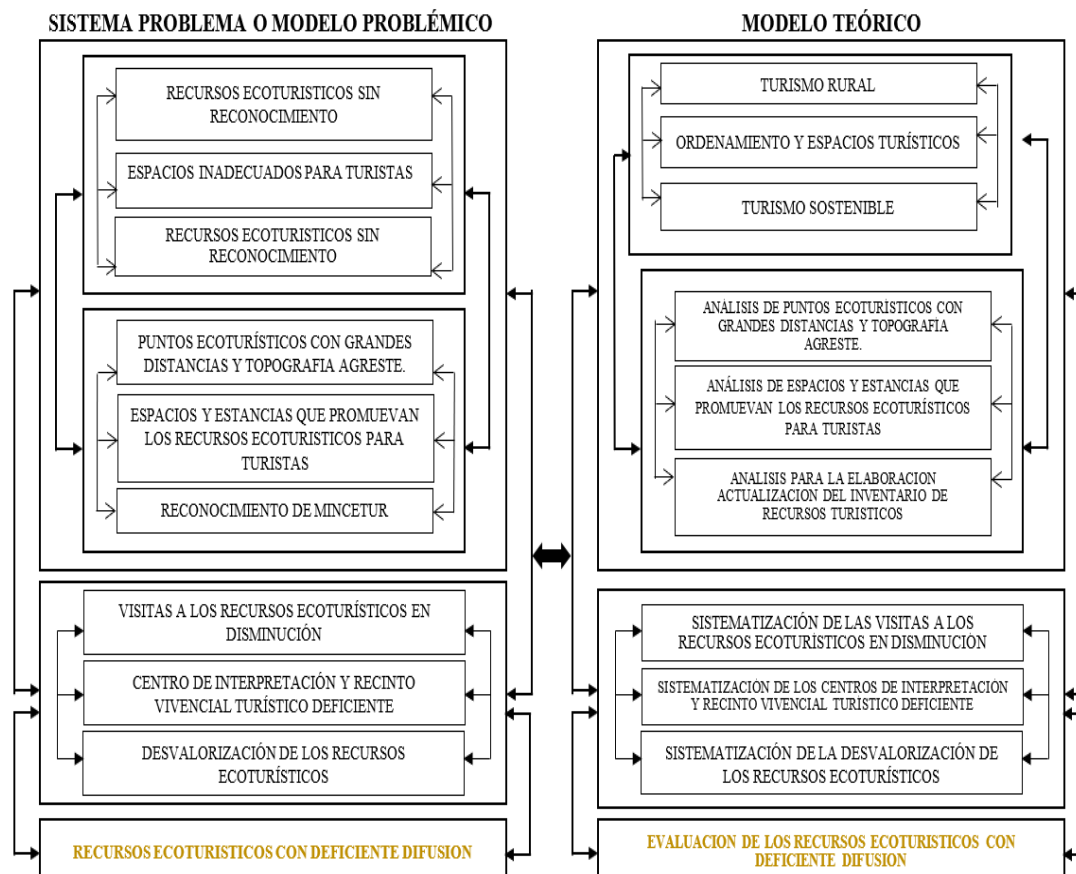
SISTEMA PROBLEMA O MODELO PROBLÉMICO

RECURSOS ECOTURISTICOS SIN RECONOCIMIENTO

ESPACIOS INADECUADOS PARA TURISTAS

RECURSOS ECOTURISTICOS SIN RECONOCIMIENTO

PUNTOS ECOTURÍSTICOS CON GRANDES DISTANCIAS Y TOPOGRAFIA AGRESTE.

ESPACIOS Y ESTANCIAS QUE PROMUEVAN LOS RECURSOS ECOTURISTICOS PARA TURISTAS

RECONOCIMIENTO DE MINCETUR

VISITAS A LOS RECURSOS ECOTURÍSTICOS EN DISMINUCIÓN

CENTRO DE INTERPRETACIÓN Y RECINTO VIVENCIAL TURÍSTICO DEFICIENTE

DESVALORIZACIÓN DE LOS RECURSOS ECOTURÍSTICOS

RECURSOS ECOTURISTICOS CON DEFICIENTE DIFUSION

MODELO TEÓRICO

TURISMO RURAL

ORDENAMIENTO Y ESPACIOS TURÍSTICOS

TURISMO SOSTENIBLE

ANALISIS DE PUNTOS ECOTURISTICOS CON GRANDES DISTANCIAS Y TOPOGRAFIA AGRESTE.

ANÁLISIS DE ESPACIOS Y ESTANCIAS QUE PROMUEVAN LOS RECURSOS ECOTURÍSTICOS PARA TURISTAS

ANALISIS PARA LA ELABORACION ACTUALIZACION DEL INVENTARIO DE RECURSOS TURISTICOS

SISTEMATIZACIÓN DE LAS VISITAS A LOS RECURSOS ECOTURÍSTICOS EN DISMINUCIÓN

SISTEMATIZACIÓN DE LOS CENTROS DE INTERPRETACION Y RECINTO VIVENCIAL TURISTICO DEFICIENTE

SISTEMATIZACIÓN DE LA DESVALORIZACIÓN DE LOS RECURSOS ECOTURÍSTICOS

EVALUACION DE LOS RECURSOS ECOTURISTICOS CON DEFICIENTE DIFUSION